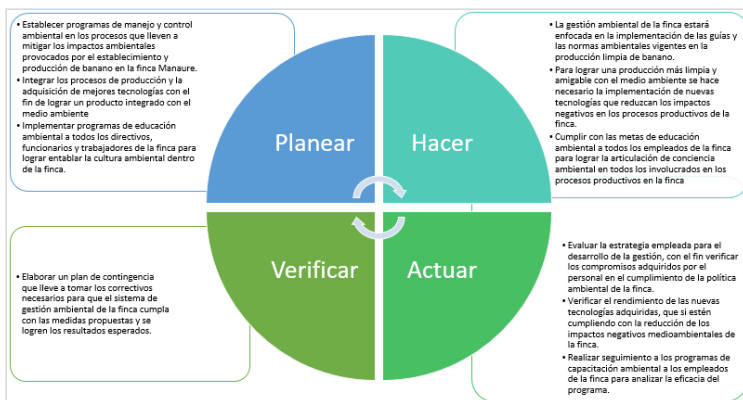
• Establecer programas de manejo y control ambiental en los procesos que lleven a mitigar los impactos ambientales provocados por el establecimiento y producción de banano en la finca Manaure.
• Integrar los procesos de producción y la adquisición de mejores tecnologías con el fin de lograr un producto integrado con el medio ambiente
• Implementar programas de educación ambiental a todos los directivos, funcionarios y trabajadores de la finca para lograr entablar la cultura ambiental dentro de la finca.

• La gestión ambiental de la finca estará enfocada en la implementación de las guías y las normas ambientales vigentes en la producción limpia de banano.
• Para lograr una producción más limpia y amigable con el medio ambiente se hace necesario la implementación de nuevas tecnologías que reduzcan los impactos negativos en los procesos productivos de la finca.
• Cumplir con las metas de educación ambiental a todos los empleados de la finca para lograr la articulación de conciencia ambiental en todos los involucrados en los procesos productivos en la finca

Planear

Hacer

Verificar

Actuar

• Elaborar un plan de contingencia que lleve a tomar los correctivos necesarios para que el sistema de gestión ambiental de la finca cumpla con las medidas propuestas y se logren los resultados esperados.

• Evaluar la estrategia empleada para el desarrollo de la gestión, con el fin verificar los compromisos adquiridos por el personal en el cumplimiento de la política ambiental de la finca.
• Verificar el rendimiento de las nuevas tecnologías adquiridas, que si estén cumpliendo con la reducción de los impactos negativos medioambientales de la finca.
• Realizar seguimiento a los programas de capacitación ambiental a los empleados de la finca para analizar la eficacia del programa.